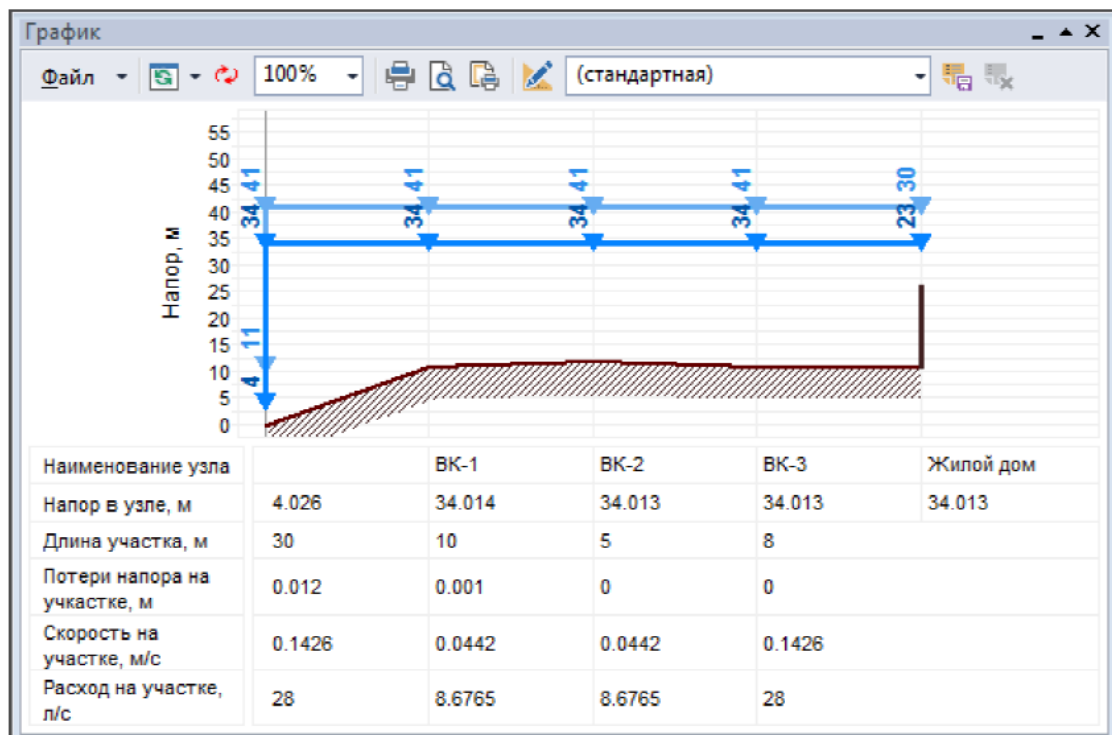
График

Файл 100% (стандартная)

Напор, м

55
50
45
40
35
30
25
20
15
10
5
0

41
34
41
34
41
34
41
34
30
23
11
4

| Наименование узла | | ВК-1 | ВК-2 | ВК-3 | Жилой дом |
|---|---|---|---|---|---|
| Напор в узле, м | 4.026 | 34.014 | 34.013 | 34.013 | 34.013 |
| Длина участка, м | 30 | 10 | 5 | 8 | |
| Потери напора на учкастке, м | 0.012 | 0.001 | 0 | 0 | |
| Скорость на участке, м/с | 0.1426 | 0.0442 | 0.0442 | 0.1426 | |
| Расход на участке, л/с | 28 | 8.6765 | 8.6765 | 28 | |